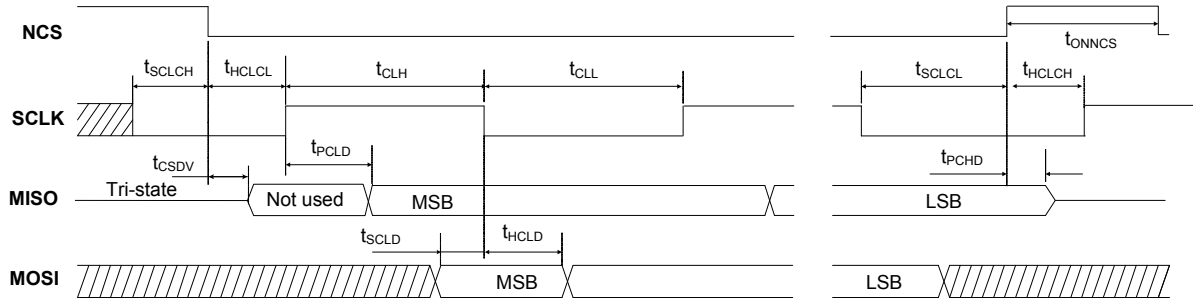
NCS

$t_{ONNCS}$

$t_{SCLCH}$ $t_{HCLCL}$ $t_{CLH}$ $t_{CLL}$ $t_{SCLCL}$ $t_{HCLCH}$

SCLK

$t_{CSDV}$ $t_{PCLD}$ $t_{PCHD}$

Tri-state

MISO

Not used

MSB

LSB

$t_{SCLD}$ $t_{HCLD}$

MOSI

MSB

LSB